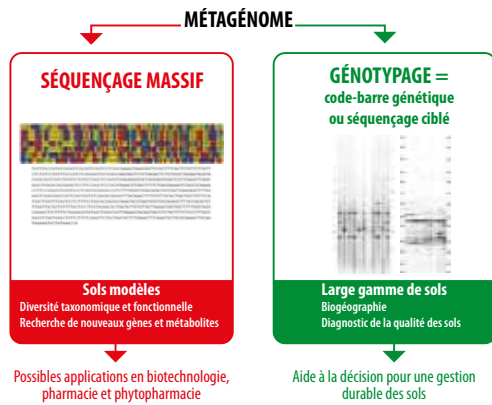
MÉTAGÉNOME

SÉQUENÇAGE MASSIF

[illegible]

Sols modèles
Diversité taxonomique et fonctionnelle
Recherche de nouveaux gènes et métabolites

Possibles applications en biotechnologie, pharmacie et phytopharmacie

GÉNOTYPAGE =
code-barre génétique
ou séquençage ciblé

Large gamme de sols
Biogéographie
Diagnostic de la qualité des sols

Aide à la décision pour une gestion durable des sols